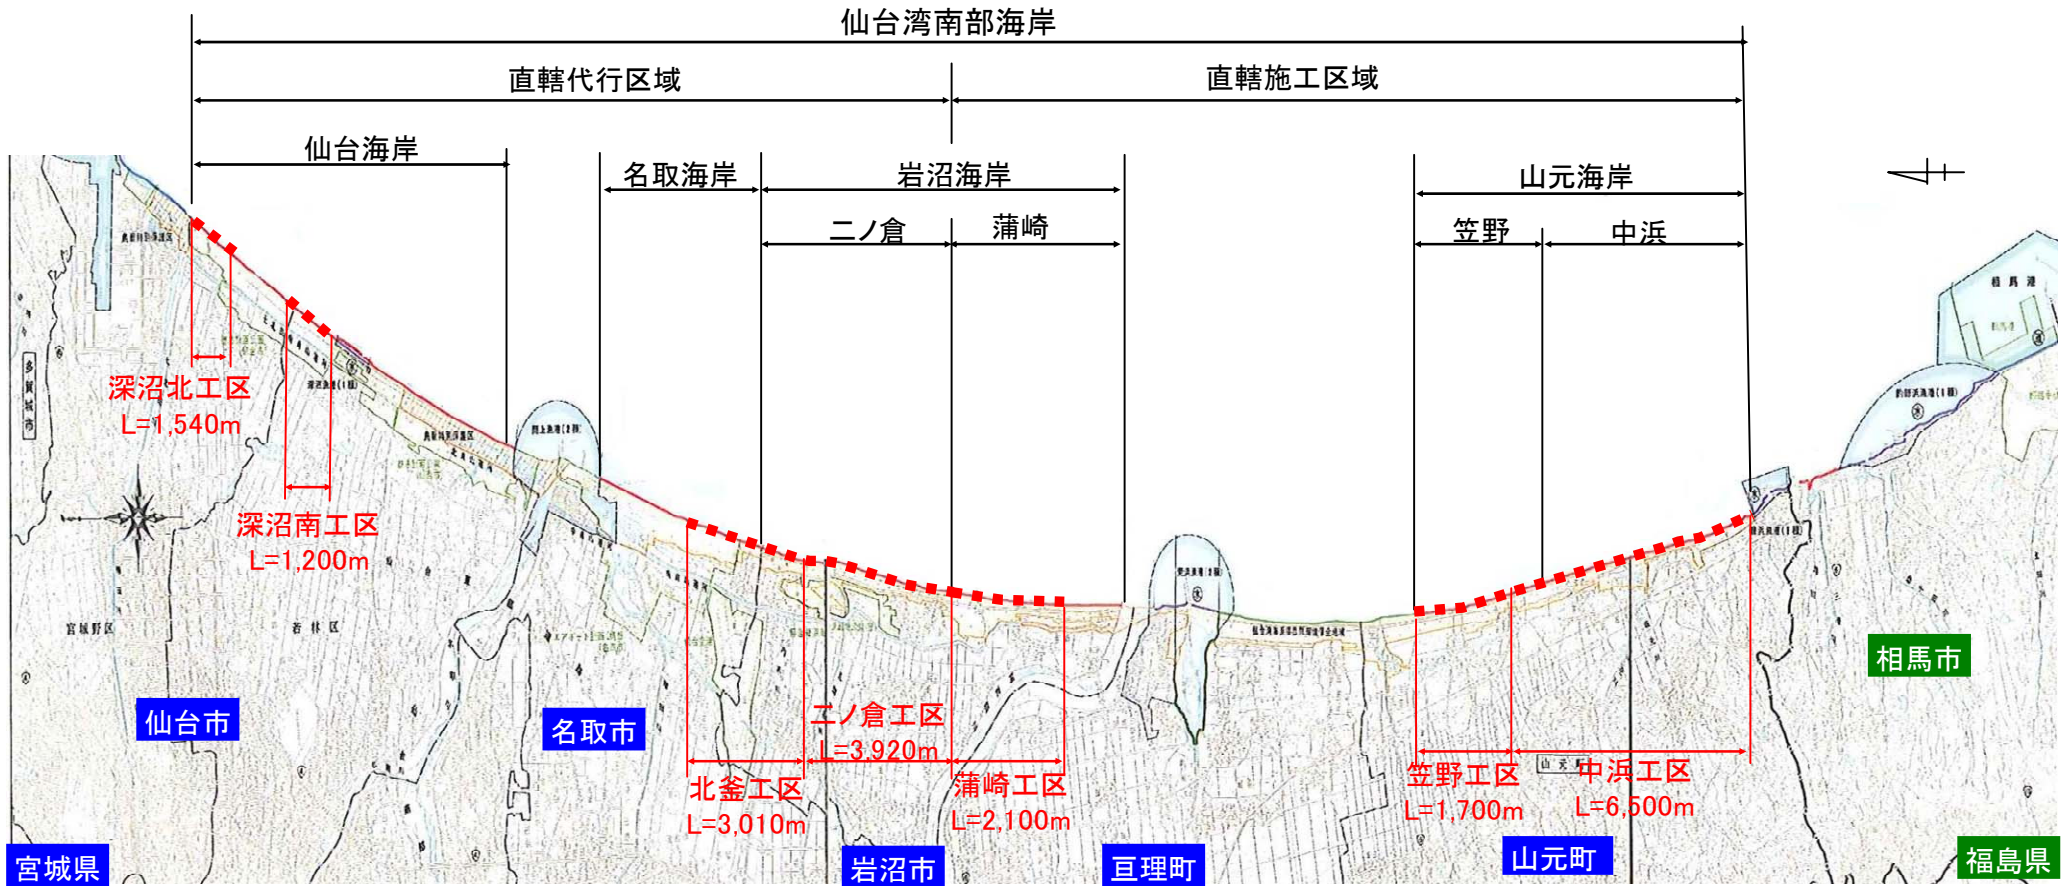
仙台湾南部海岸

直轄代行区域

直轄施工区域

仙台海岸

名取海岸

岩沼海岸

二ノ倉

蒲崎

山元海岸

笠野

中浜

深沼北工区
L=1,540m

深沼南工区
L=1,200m

二ノ倉工区
L=3,920m

北釜工区
L=3,010m

蒲崎工区
L=2,100m

笠野工区
L=1,700m

中浜工区
L=6,500m

仙台市

名取市

岩沼市

亘理町

山元町

相馬市

宮城県

福島県